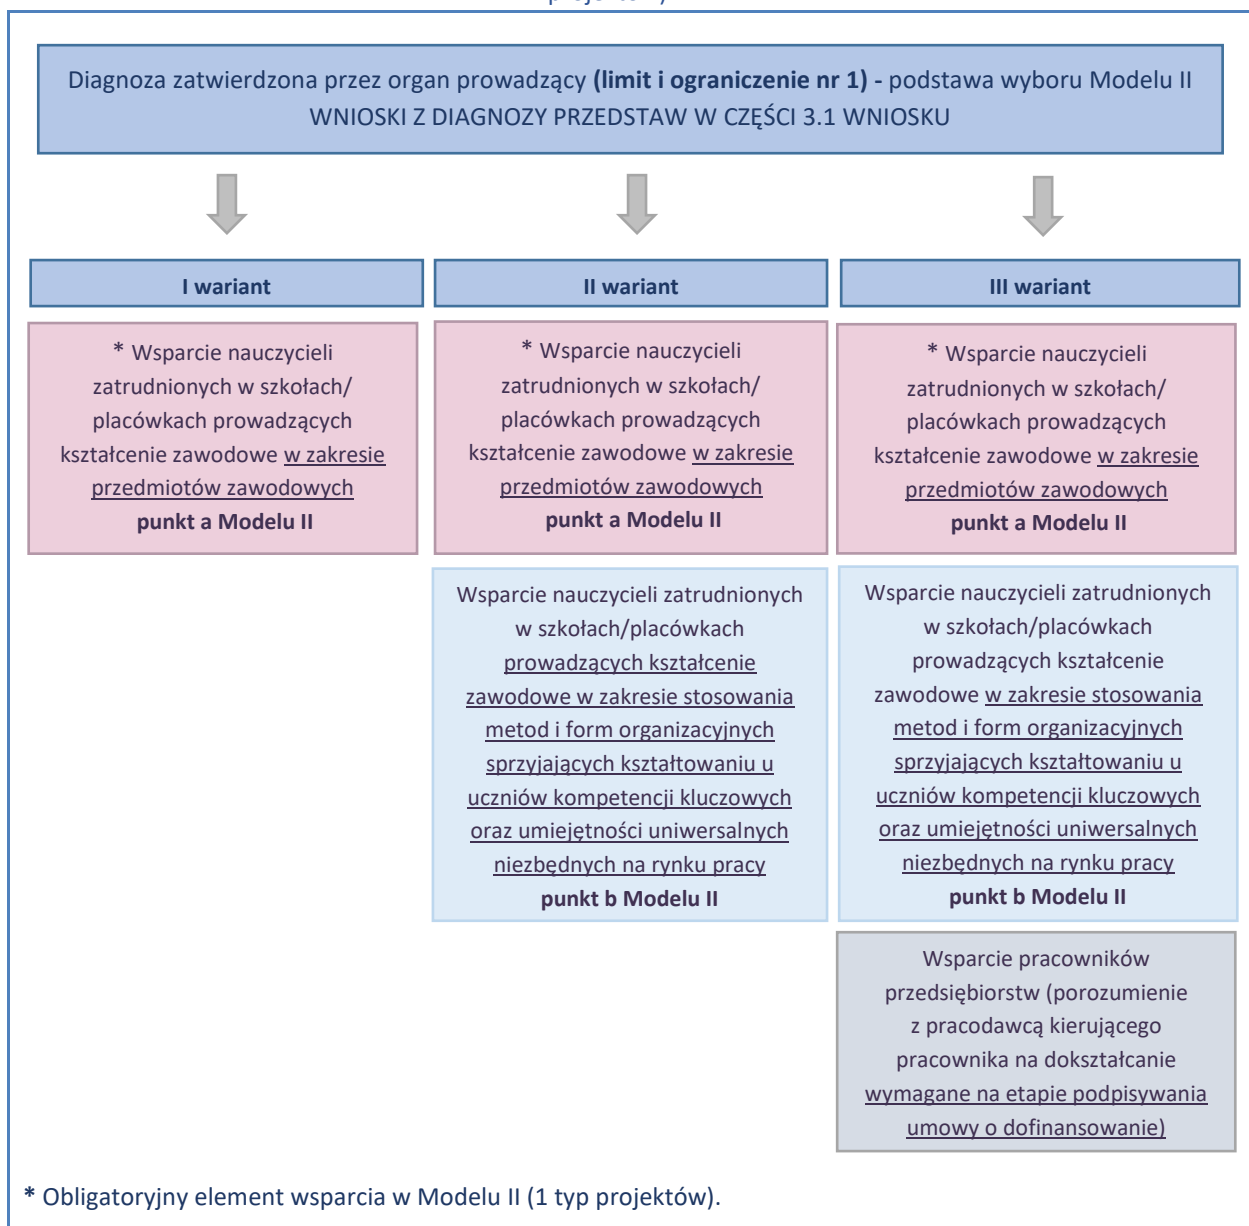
projektów)

Diagnoza zatwierdzona przez organ prowadzący **(limit i ograniczenie nr 1) -** podstawa wyboru Modelu II WNIOSKI Z DIAGNOZY PRZEDSTAW W CZĘŚCI 3.1 WNIOSKU

**I wariant**

* Wsparcie nauczycieli zatrudnionych w szkołach/ placówkach prowadzących kształcenie zawodowe w zakresie przedmiotów zawodowych **punkt a Modelu II**

**II wariant**

* Wsparcie nauczycieli zatrudnionych w szkołach/ placówkach prowadzących kształcenie zawodowe w zakresie przedmiotów zawodowych **punkt a Modelu II**

Wsparcie nauczycieli zatrudnionych w szkołach/placówkach prowadzących kształcenie zawodowe w zakresie stosowania metod i form organizacyjnych sprzyjających kształtowaniu u uczniów kompetencji kluczowych oraz umiejętności uniwersalnych niezbędnych na rynku pracy **punkt b Modelu II**

**III wariant**

* Wsparcie nauczycieli zatrudnionych w szkołach/ placówkach prowadzących kształcenie zawodowe w zakresie przedmiotów zawodowych **punkt a Modelu II**

Wsparcie nauczycieli zatrudnionych w szkołach/placówkach prowadzących kształcenie zawodowe w zakresie stosowania metod i form organizacyjnych sprzyjających kształtowaniu u uczniów kompetencji kluczowych oraz umiejętności uniwersalnych niezbędnych na rynku pracy **punkt b Modelu II**

Wsparcie pracowników przedsiębiorstw (porozumienie z pracodawcą kierującego pracownika na dokształcanie wymagane na etapie podpisywania umowy o dofinansowanie)

**\*** Obligatoryjny element wsparcia w Modelu II (1 typ projektów).